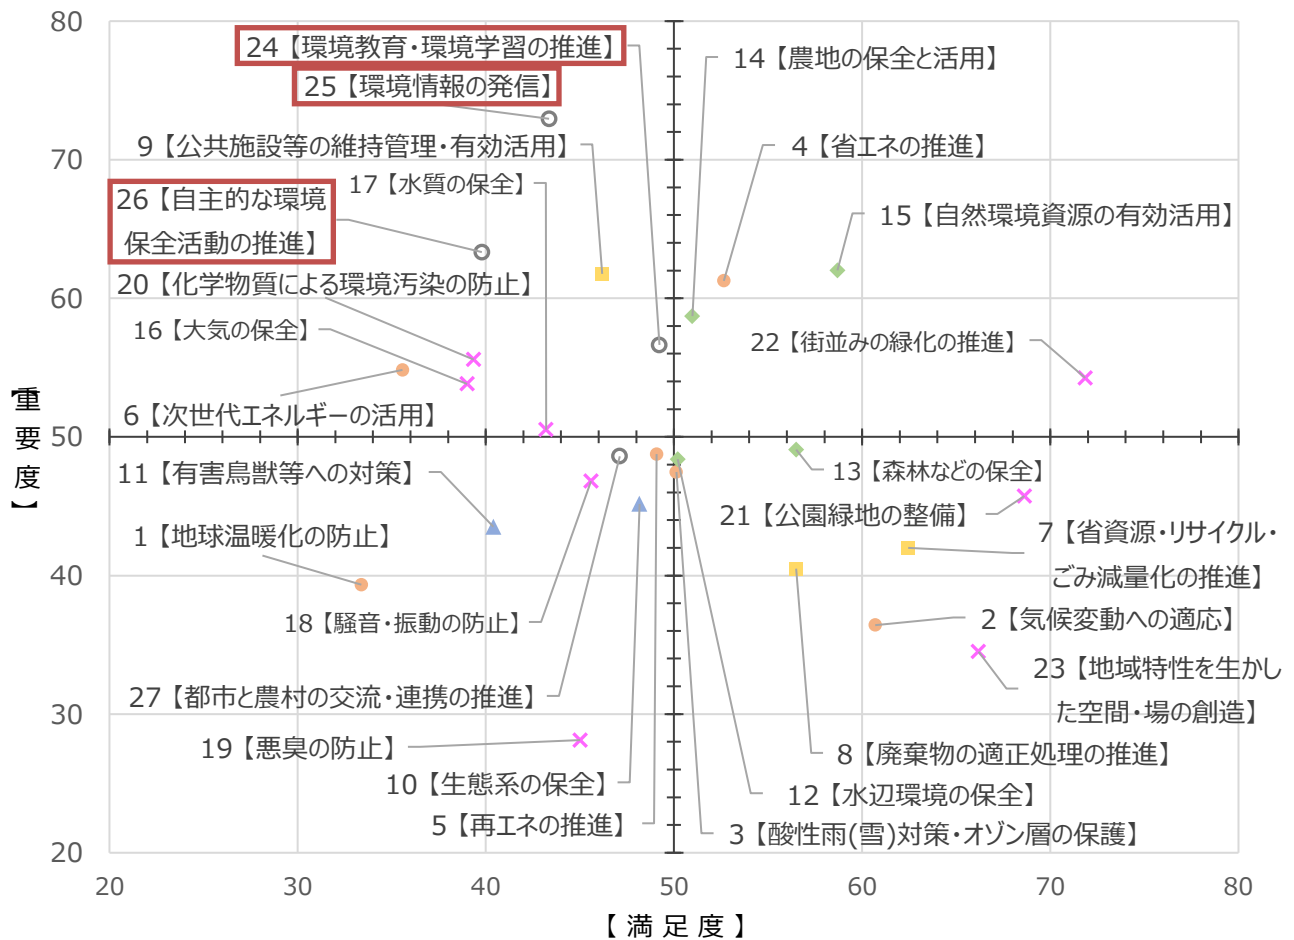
80
70
60
50
40
30
20

【重要度】

20
30
40
50
60
70
80
【満足度】

24【環境教育・環境学習の推進】
25【環境情報の発信】
9【公共施設等の維持管理・有効活用】
17【水質の保全】
26【自主的な環境保全活動の推進】
20【化学物質による環境汚染の防止】
16【大気の保全】
6【次世代エネルギーの活用】
14【農地の保全と活用】
4【省エネの推進】
15【自然環境資源の有効活用】
22【街並みの緑化の推進】
11【有害鳥獣等への対策】
1【地球温暖化の防止】
18【騒音・振動の防止】
27【都市と農村の交流・連携の推進】
19【悪臭の防止】
10【生態系の保全】
5【再エネの推進】
13【森林などの保全】
21【公園緑地の整備】
7【省資源・リサイクル・ごみ減量化の推進】
2【気候変動への適応】
23【地域特性を生かした空間・場の創造】
8【廃棄物の適正処理の推進】
12【水辺環境の保全】
3【酸性雨(雪)対策・オゾン層の保護】